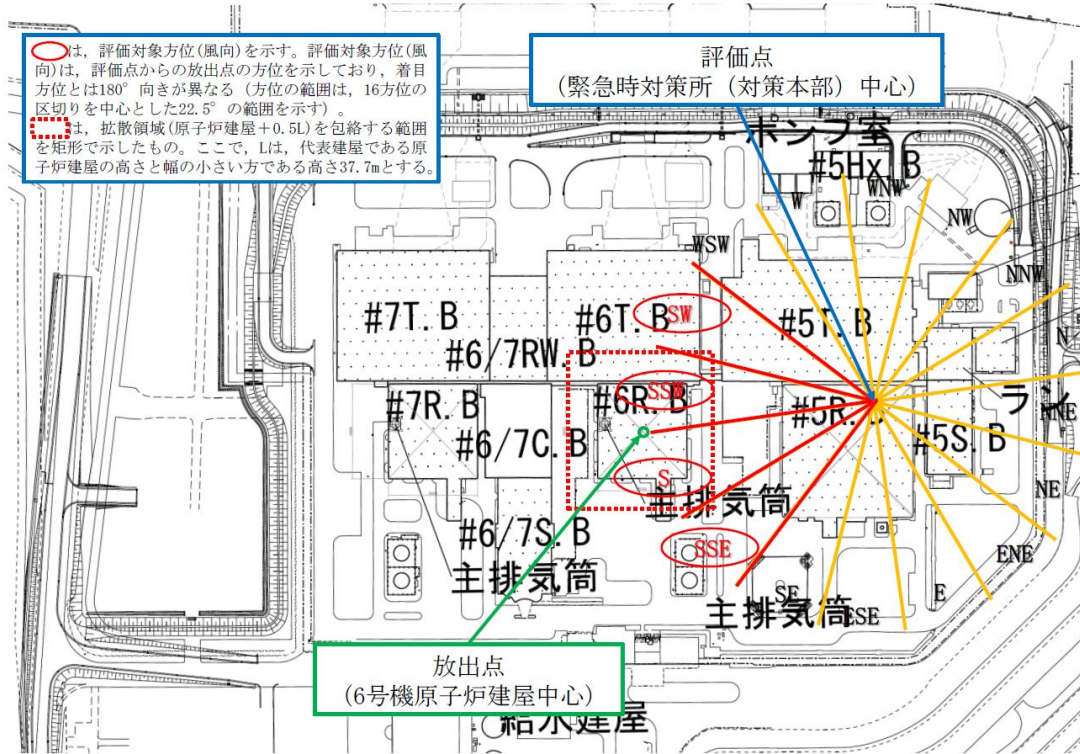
は，評価対象方位(風向)を示す。評価対象方位(風向)は，評価点からの放出点の方位を示しており，着目方位とは180° 向きが異なる（方位の範囲は，16方位の区切りを中心とした22.5° の範囲を示す）。
は，拡散領域(原子炉建屋＋0.5L)を包絡する範囲を矩形で示したもの。ここで，Lは，代表建屋である原子炉建屋の高さと幅の小さい方である高さ37.7mとする。

評価点
（緊急時対策所（対策本部）中心）

ポンプ室
#5Hx.B
W
WNW
NW
WSW
NNW
N
#7T.B
#6T.B
SW
#5T.B
#6/7RW.B
#7R.B
#6R.B
SSW
#5R.B
NNE
#5S.B
#6/7C.B
S
主排気筒
NE
#6/7S.B
SSE
ENE
主排気筒
SE
E
主排気筒
ESE

放出点
（6号機原子炉建屋中心）

給水建屋